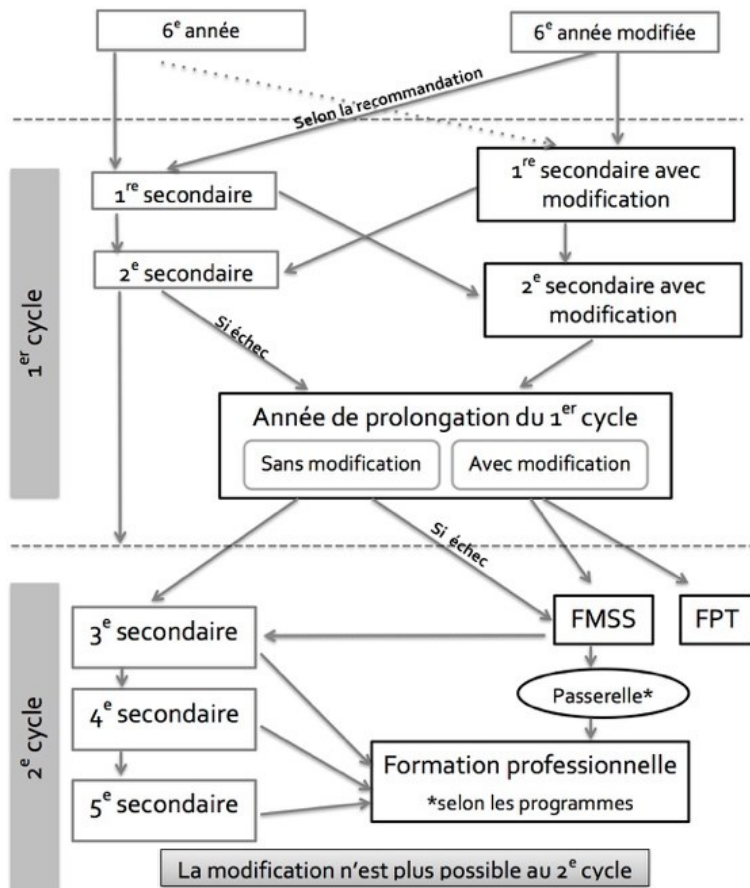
6$^{e}$ année

6$^{e}$ année modifiée

Selon la recommandation

1$^{er}$ cycle

1$^{re}$ secondaire

1$^{re}$ secondaire avec modification

2$^{e}$ secondaire

2$^{e}$ secondaire avec modification

Si échec

Année de prolongation du 1$^{er}$ cycle

Sans modification

Avec modification

Si échec

2$^{e}$ cycle

3$^{e}$ secondaire

FMSS

FPT

Passerelle*

4$^{e}$ secondaire

Formation professionnelle

*selon les programmes

5$^{e}$ secondaire

La modification n'est plus possible au 2$^{e}$ cycle